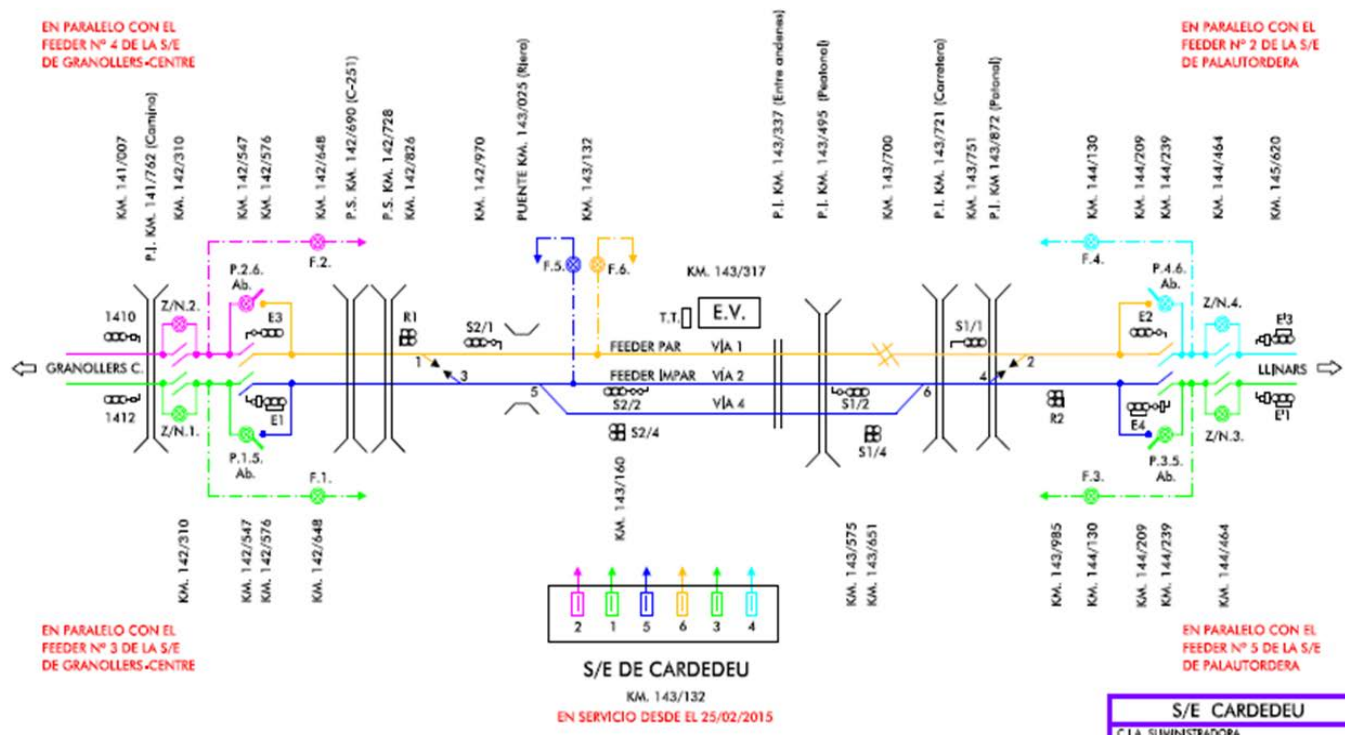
EN PARALELO CON EL FEEDER Nº 4 DE LA S/E DE GRANOLLERS-CENTRE

EN PARALELO CON EL FEEDER Nº 2 DE LA S/E DE PALAUTORDERA

KM. 141/007
P.I. KM. 141/762 (Camino)
KM. 142/310
KM. 142/547
KM. 142/576
KM. 142/648
P.S. KM. 142/690 (C-251)
P.S. KM. 142/728
KM. 142/826
KM. 142/970
PUENTE KM. 143/025 (Riera)
KM. 143/132
P.I. KM. 143/337 (Entre andenes)
P.I. KM. 143/495 (Peatonal)
KM. 143/700
P.I. KM. 143/721 (Carretera)
KM. 143/751
P.I. KM 143/872 (Peatonal)
KM. 144/130
KM. 144/209
KM. 144/239
KM. 144/464
KM. 145/620

F.2.
F.5.
F.6.
KM. 143/317
F.4.
P.2.6.
Ab.
Z/N.2.
1410
E3
R1
S2/1
T.T.
E.V.
S1/1
P.4.6.
Ab.
Z/N.4.
E2
E3
GRANOLLERS C.
1
3
FEEDER PAR
VÍA 1
FEEDER IMPAR
VÍA 2
2
4
LLINARS
5
S2/2
VÍA 4
S1/2
6
1412
E1
R2
E4
E1
Z/N.1.
S2/4
S1/4
Z/N.3.
P.1.5.
Ab.
P.3.5.
Ab.
F.1.
F.3.

KM. 143/160

KM. 142/310
KM. 142/547
KM. 142/576
KM. 142/648
KM. 143/575
KM. 143/651
KM. 143/985
KM. 144/130
KM. 144/209
KM. 144/239
KM. 144/464

2 1 5 6 3 4

EN PARALELO CON EL FEEDER Nº 3 DE LA S/E DE GRANOLLERS-CENTRE

EN PARALELO CON EL FEEDER Nº 5 DE LA S/E DE PALAUTORDERA

S/E DE CARDEDEU
KM. 143/132
EN SERVICIO DESDE EL 25/02/2015

S/E CARDEDEU
C.I.A. SUMINISTRADORA